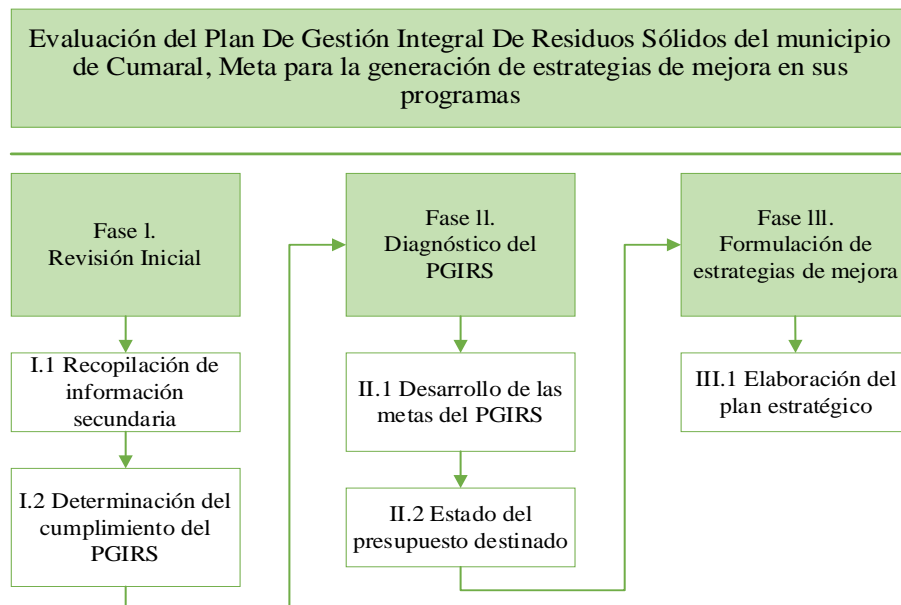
Evaluación del Plan De Gestión Integral De Residuos Sólidos del municipio de Cumaral, Meta para la generación de estrategias de mejora en sus programas

Fase l.
Revisión Inicial

I.1 Recopilación de información secundaria

I.2 Determinación del cumplimiento del PGIRS

Fase ll.
Diagnóstico del PGIRS

II.1 Desarrollo de las metas del PGIRS

II.2 Estado del presupuesto destinado

Fase lll.
Formulación de estrategias de mejora

III.1 Elaboración del plan estratégico